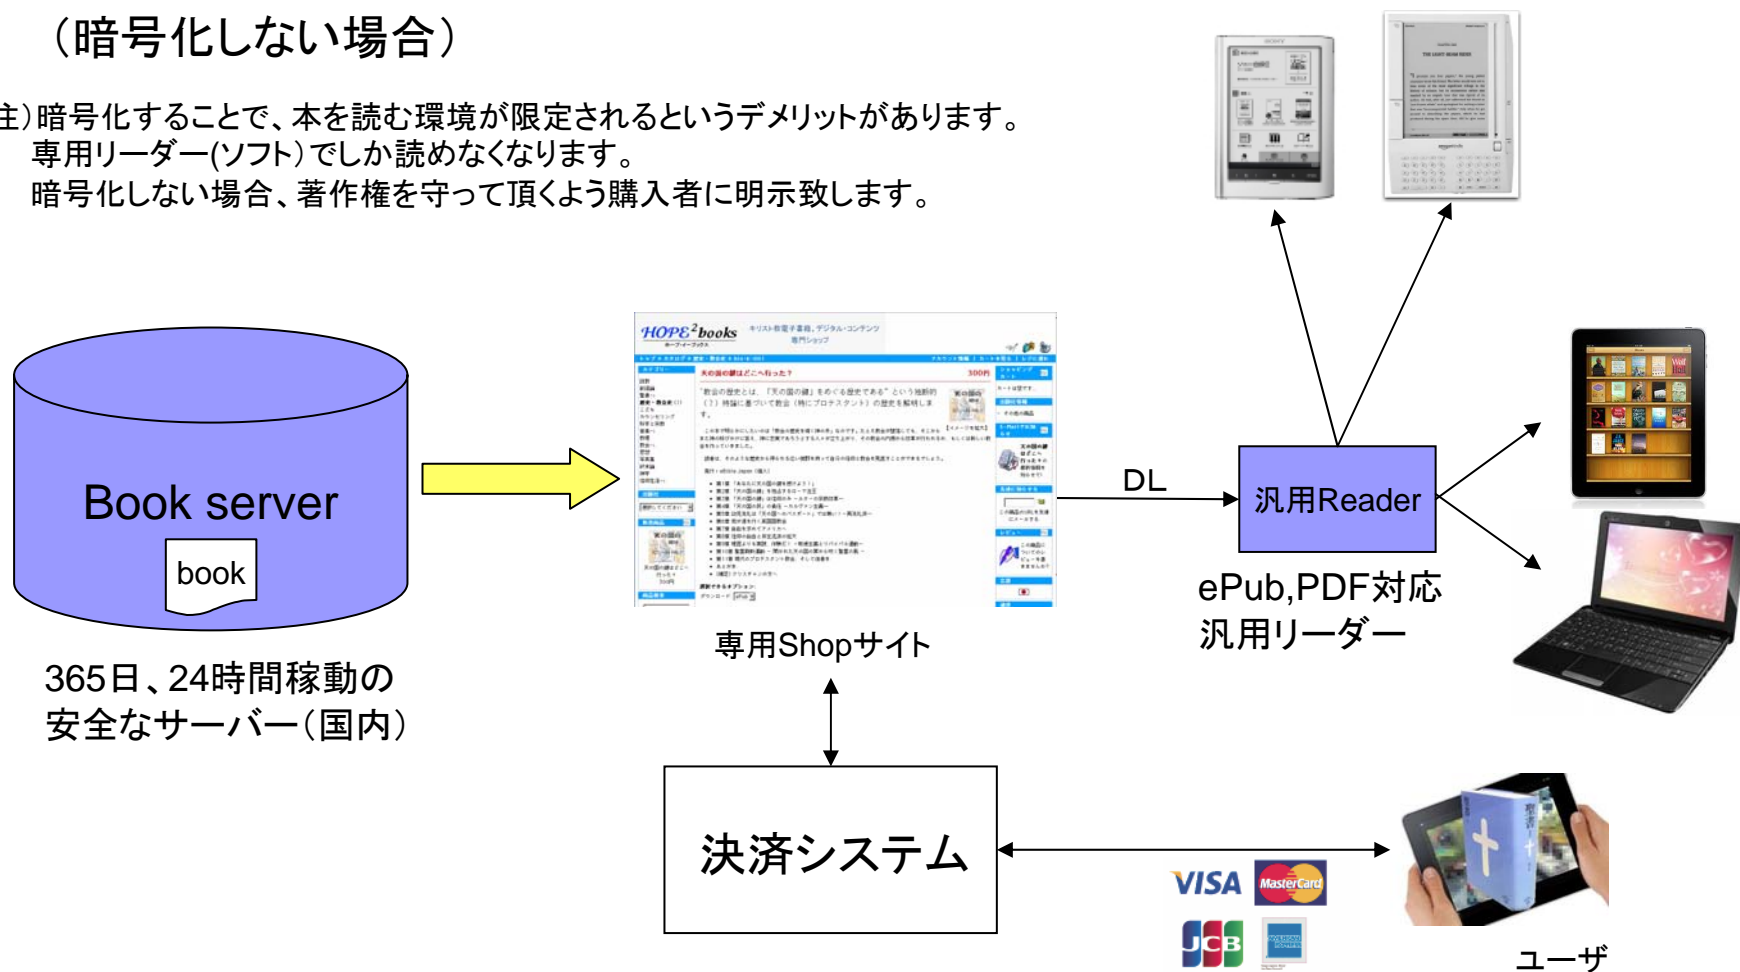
（暗号化しない場合）

注）暗号化することで、本を読む環境が限定されるというデメリットがあります。
専用リーダー(ソフト）でしか読めなくなります。
暗号化しない場合、著作権を守って頂くよう購入者に明示致します。

Book server

book

365日、24時間稼動の
安全なサーバー（国内）

HOPE²books

専用Shopサイト

DL

汎用Reader

ePub,PDF対応
汎用リーダー

決済システム

VISA MasterCard

JCB AMERICAN EXPRESS

ユーザ